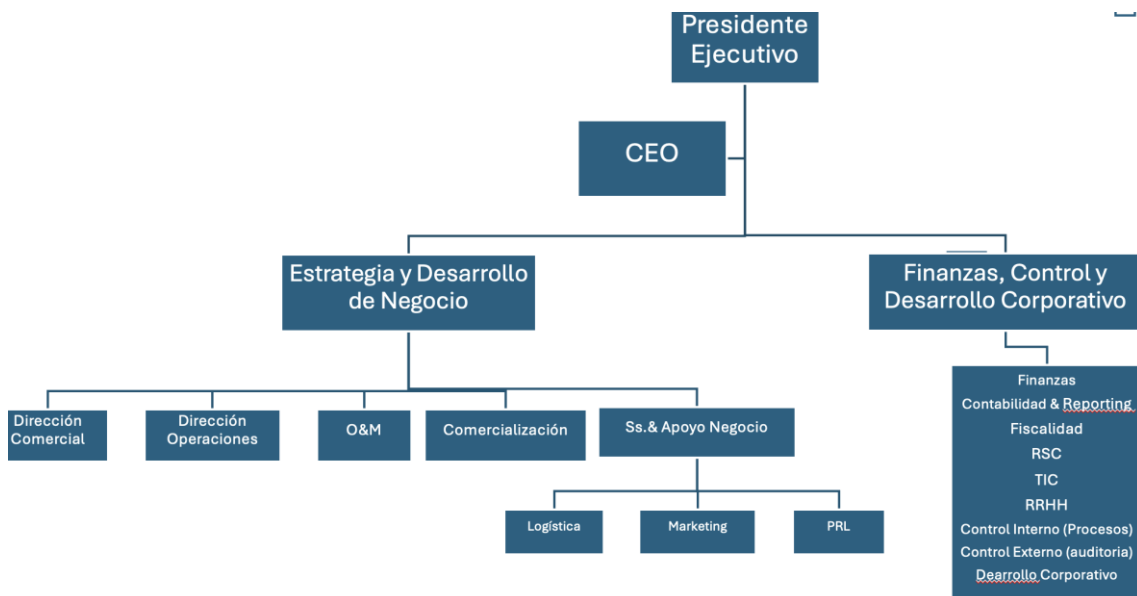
Presidente Ejecutivo

CEO

Estrategia y Desarrollo de Negocio

Finanzas, Control y Desarrollo Corporativo

Dirección Comercial

Dirección Operaciones

O&M

Comercialización

Ss.& Apoyo Negocio

Logística

Marketing

PRL

Finanzas
Contabilidad & Reporting
Fiscalidad
RSC
TIC
RRHH
Control Interno (Procesos)
Control Externo (auditoria)
Dearrollo Corporativo